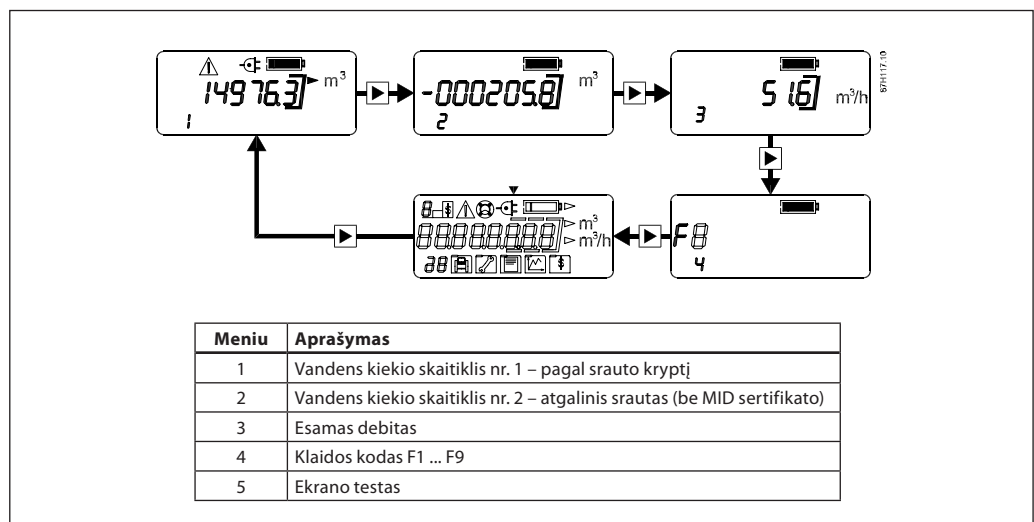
14976.3 m³
1

-0002058 m³
2

51.6 m³/h
3

57H117.10

F8
4

8 88888888 m³ m³/h
88

| Meniu | Aprašymas |
|---|---|
| 1 | Vandens kiekio skaitiklis nr. 1 – pagal srauto kryptį |
| 2 | Vandens kiekio skaitiklis nr. 2 – atgalinis srautas (be MID sertifikato) |
| 3 | Esamas debitas |
| 4 | Klaidos kodas F1 ... F9 |
| 5 | Ekrano testas |